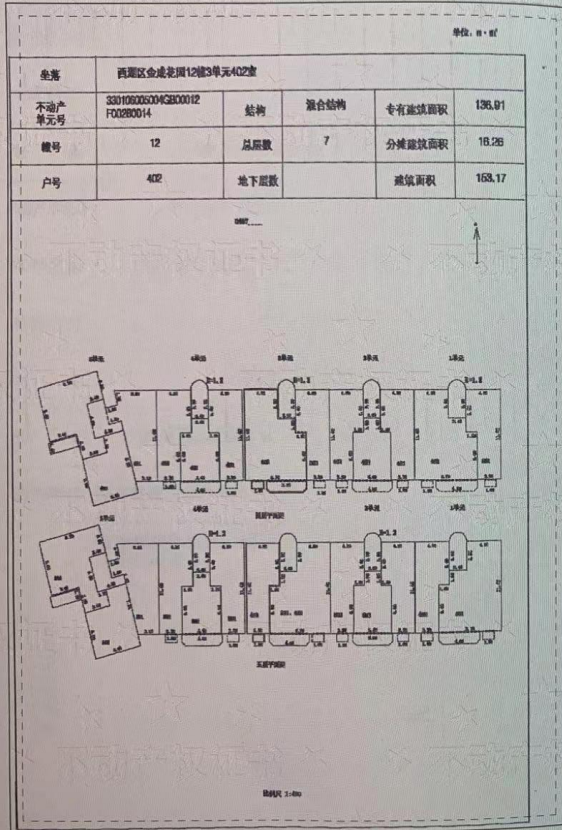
单位：m·m²

| 坐落 | 西湖区金成花园12幢3单元402室 | | | | |
|---|---|---|---|---|---|
| 不动产单元号 | 330106005004GB00012F00280014 | 结构 | 混合结构 | 专有建筑面积 | 136.91 |
| 幢号 | 12 | 总层数 | 7 | 分摊建筑面积 | 16.26 |
| 户号 | 402 | 地下层数 | | 建筑面积 | 153.17 |

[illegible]

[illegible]

比例尺 1:400